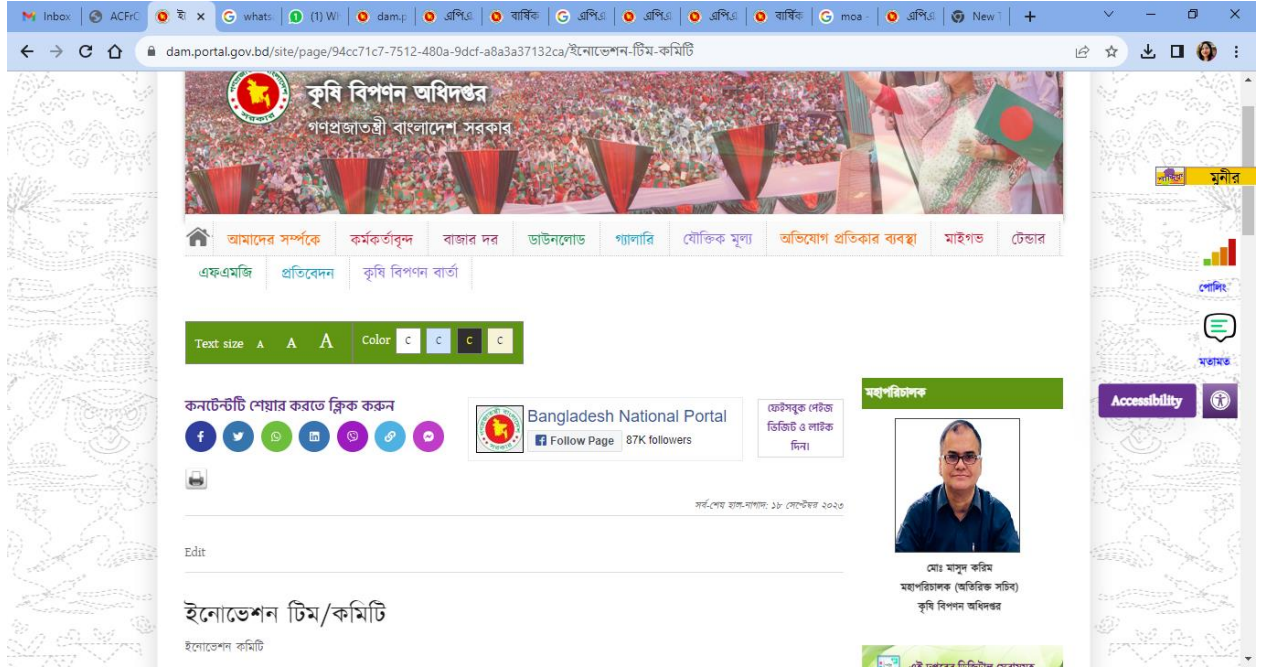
Inbox | ACFrC | ই × | whats | (1) W | dam.p | এপিএ | বার্ষিক | এপিএ | এপিএ | এপিএ | বার্ষিক | moa | এপিএ | New T | +

dam.portal.gov.bd/site/page/94cc71c7-7512-480a-9dcf-a8a3a37132ca/ইনোভেশন-টিম-কমিটি

কৃষি বিপণন অধিদপ্তর
গণপ্রজাতন্ত্রী বাংলাদেশ সরকার

মুজিব বর্ষ মুনীর

আমাদের সম্পর্কে | কর্মকর্তাবৃন্দ | বাজার দর | ডাউনলোড | গ্যালারি | যৌক্তিক মূল্য | অভিযোগ প্রতিকার ব্যবস্থা | মাইগভ | টেন্ডার
এফএমজি | প্রতিবেদন | কৃষি বিপণন বার্তা

পোলিং

Text size A A A Color C C C C

মতামত

কনটেন্টটি শেয়ার করতে ক্লিক করুন

Bangladesh National Portal
Follow Page 87K followers

ফেইসবুক পেইজ ভিজিট ও লাইক দিন।

মহাপরিচালক

Accessibility

সর্ব-শেষ হাল-নাগাদ: ১৮ সেপ্টেম্বর ২০২৩

মোঃ মাসুদ করিম
মহাপরিচালক (অতিরিক্ত সচিব)
কৃষি বিপণন অধিদপ্তর

Edit

ইনোভেশন টিম/কমিটি

ইনোভেশন কমিটি